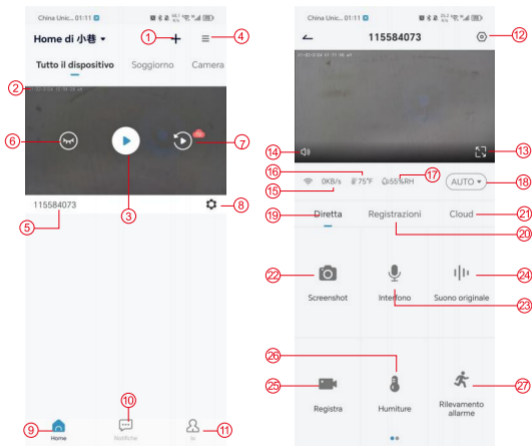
China Unic... 01:11

Home di 小巷

Tutto il dispositivo Soggiorno Camera

115584073

Home Notifiche Io

China Unic... 01:11

115584073

0KB/s 75°F 55%RH AUTO

Diretta Registrazioni Cloud

Screenshot Interfono Suono originale

Registra Humiture Rilevamento allarme

1 2 3 4 5 6 7 8 9 10 11 12 13 14 15 16 17 18 19 20 21 22 23 24 25 26 27